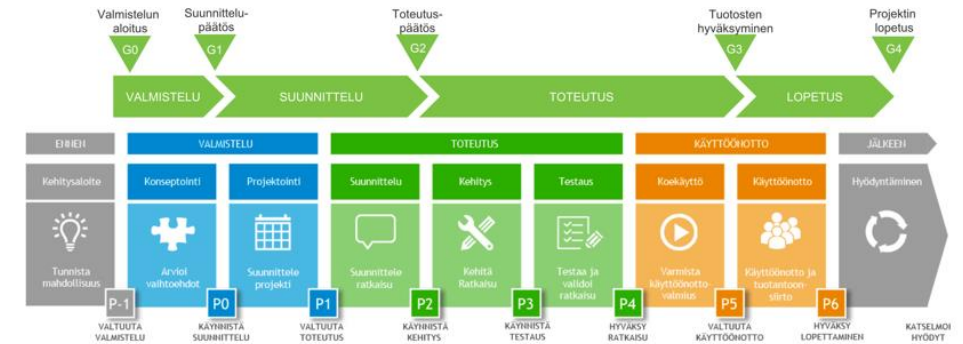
Valmistelun aloitus
G0

Suunnittelupäätös
G1

Toteutuspäätös
G2

Tuotosten hyväksyminen
G3

Projektin lopetus
G4

VALMISTELU
SUUNNITTELU
TOTEUTUS
LOPETUS

ENNEN
Kehitysaloite
Tunnista mahdollisuus
P-1
VALTUUTA VALMISTELU

VALMISTELU
Konseptointi
Arvioi vaihtoehdot
P0
KÄYNNISTÄ SUUNNITTELU

Projektointi
Suunnittele projekti
P1
VALTUUTA TOTEUTUS

TOTEUTUS
Suunnittelu
Suunnittele ratkaisu
P2
KÄYNNISTÄ KEHITYS

Kehitys
Kehitä Ratkaisu
P3
KÄYNNISTÄ TESTAUS

Testaus
Testaa ja validoi ratkaisu
P4
HYVÄKSY RATKAISU

KÄYTTÖÖNOTTO
Koekäyttö
Varmista käyttöönottovalmius
P5
VALTUUTA KÄYTTÖÖNOTTO

Käyttöönotto
Käyttöönotto ja tuotantoonsiirto
P6
HYVÄKSY LOPETTAMINEN

JÄLKEEN
Hyödyntäminen
KATSELMOI HYÖDYT